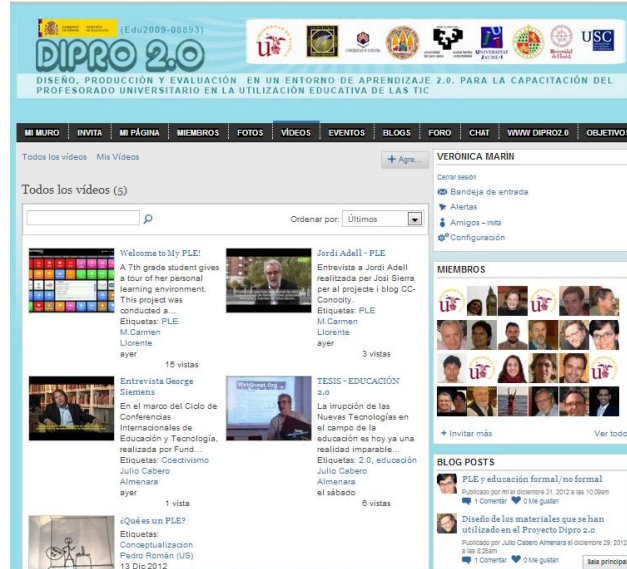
(Edu2009-00893)
DIPRO 2.0
USC
DISEÑO, PRODUCCIÓN Y EVALUACIÓN EN UN ENTORNO DE APRENDIZAJE 2.0. PARA LA CAPACITACIÓN DEL PROFESORADO UNIVERSITARIO EN LA UTILIZACIÓN EDUCATIVA DE LAS TIC

MI MURO | INVITA | MI PÁGINA | MIEMBROS | FOTOS | VÍDEOS | EVENTOS | BLOGS | FORO | CHAT | WWW DIPRO2.0 | OBJETIVOS

Todos los vídeos Mis Vídeos
+ Agr...

Todos los vídeos (5)

Ordenar por: Últimos

Welcome to My PLE!
A 7th grade student gives a tour of her personal learning environment. This project was conducted a...
Etiquetas: PLE
M.Carmen Llorente
ayer
15 vistas

Jordi Adell - PLE
Entrevista a Jordi Adell realizada per Josi Sierra per al projecte i blog CC-Conocity.
Etiquetas: PLE
M.Carmen Llorente
ayer
3 vistas

Entrevista George Siemens
En el marco del Ciclo de Conferencias Internacionales de Educación y Tecnología, realizada por Fund...
Etiquetas: Coectivismo
Julio Cabero Almenara
ayer
1 vista

TESIS - EDUCACIÓN 2.0
La irrupción de las Nuevas Tecnologías en el campo de la educación es hoy ya una realidad imparable...
Etiquetas: 2.0, educación
Julio Cabero Almenara
el sábado
6 vistas

¿Qué es un PLE?
Etiquetas: Conceptualizacion
Pedro Román (US)
13 Dic 2012

VERÓNICA MARÍN
Cerrar sesión
Bandeja de entrada
Alertas
Amigos – Invita
Configuración

MIEMBROS
+ Invitar más
Ver todo

BLOG POSTS
PLE y educación formal/no formal
Publicado por mª el diciembre 31, 2012 a las 10:09am
1 Comentar 0 Me gustan
Diseño de los materiales que se han utilizado en el Proyecto Dipro 2.0
Publicado por Julio Cabero Almenara el diciembre 29, 2012 a las 8:26am
1 Comentar 0 Me gustan
Sala principal